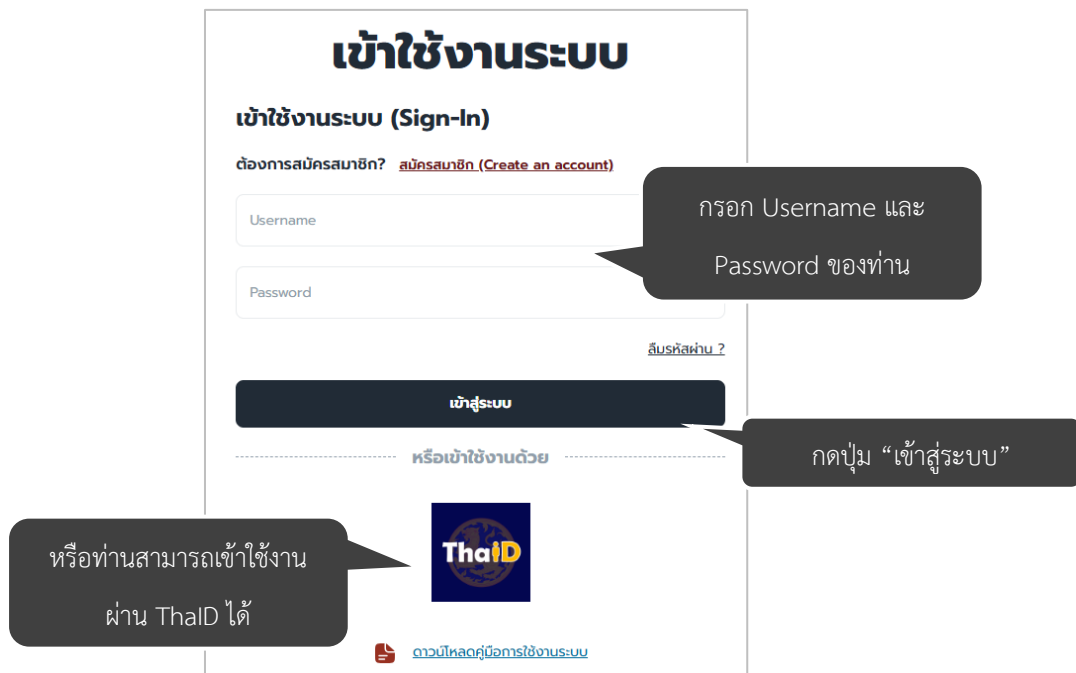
เข้าใช้งานระบบ

เข้าใช้งานระบบ (Sign-In)

ต้องการสมัครสมาชิก? สมัครสมาชิก (Create an account)

กรอก Username และ Password ของท่าน

Username

Password

ลืมรหัสผ่าน ?

เข้าสู่ระบบ

กดปุ่ม "เข้าสู่ระบบ"

หรือเข้าใช้งานด้วย

หรือท่านสามารถเข้าใช้งานผ่าน ThaID ได้

ThaID

ดาวน์โหลดคู่มือการใช้งานระบบ